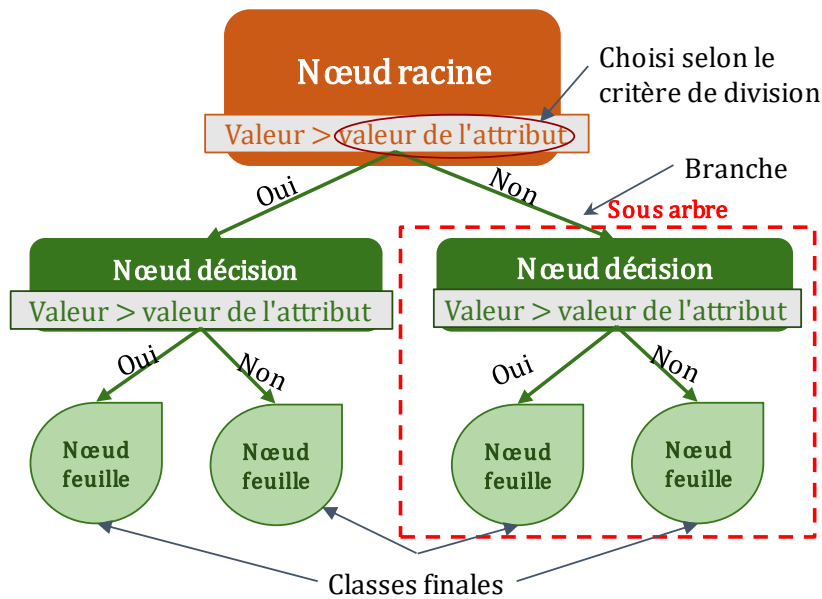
Nœud racine

Valeur > valeur de l'attribut

Choisi selon le critère de division

Branche

Oui

Non

Sous arbre

Nœud décision

Valeur > valeur de l'attribut

Nœud décision

Valeur > valeur de l'attribut

Oui

Non

Oui

Non

Nœud feuille

Nœud feuille

Nœud feuille

Nœud feuille

Classes finales